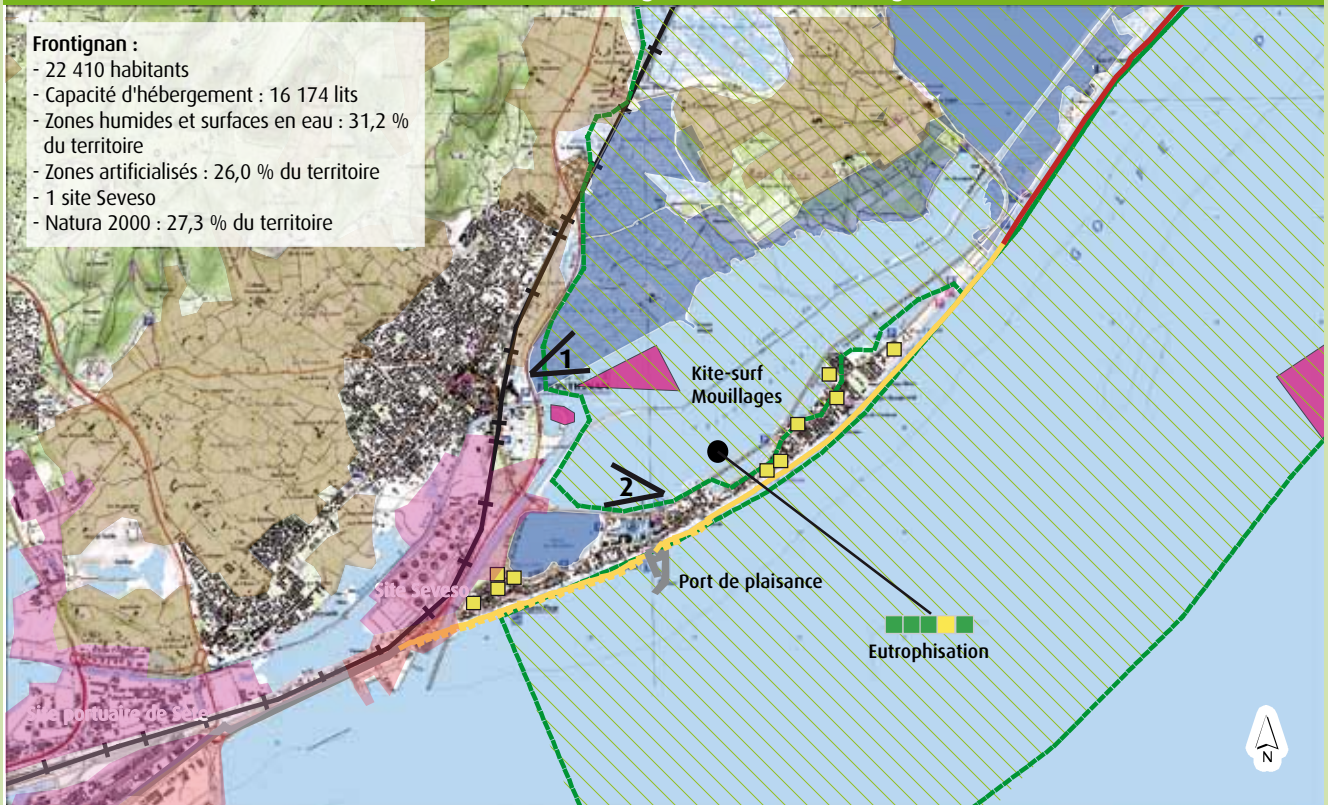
Frontignan :
- 22 410 habitants
- Capacité d'hébergement : 16 174 lits
- Zones humides et surfaces en eau : 31,2 % du territoire
- Zones artificialisés : 26,0 % du territoire
- 1 site Seveso
- Natura 2000 : 27,3 % du territoire

1

Kite-surf
Mouillages

2

Site Seveso

Port de plaisance

Eutrophisation

Site portuaire de Sète

N